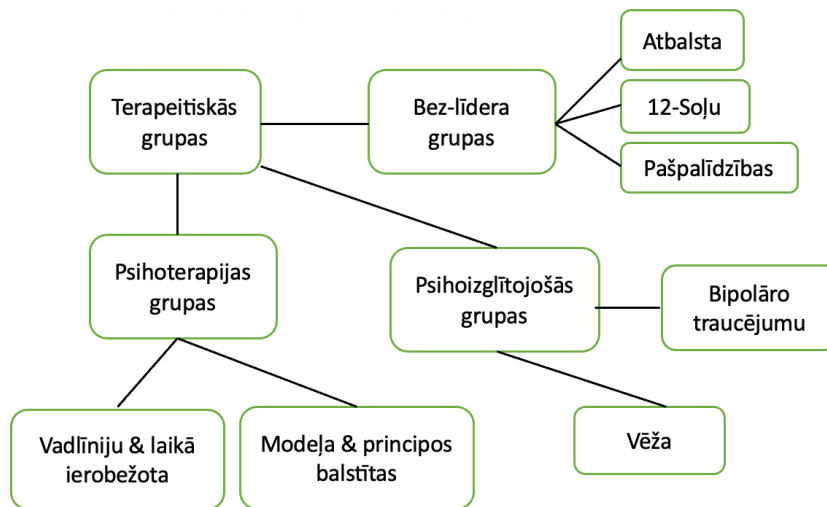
Terapeitiskās grupas

Bez-līdera grupas

Atbalsta

12-Soļu

Pašpalīdzības

Psihoterapijas grupas

Psihoizglītojošās grupas

Bipolāro traucējumu

Vadlīniju & laikā ierobežota

Modeļa & principos balstītas

Vēža